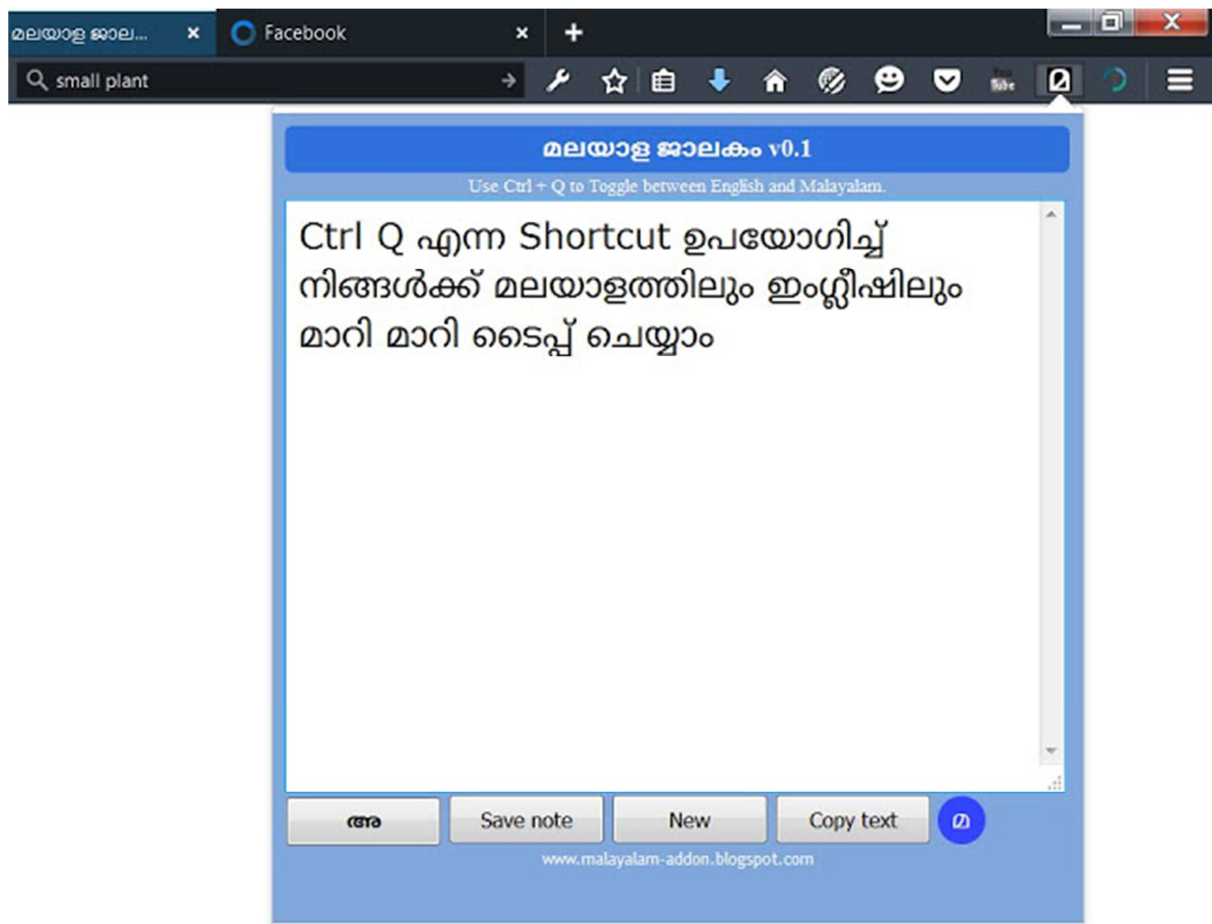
മലയാള ജാല...
Facebook

small plant

You
Tube

മലയാള ജാലകം v0.1

Use Ctrl + Q to Toggle between English and Malayalam.

Ctrl Q എന്ന Shortcut ഉപയോഗിച്ച് നിങ്ങൾക്ക് മലയാളത്തിലും ഇംഗ്ലീഷിലും മാറി മാറി ടൈപ്പ് ചെയ്യാം

അ
Save note
New
Copy text
�ⴰ

www.malayalam-addon.blogspot.com